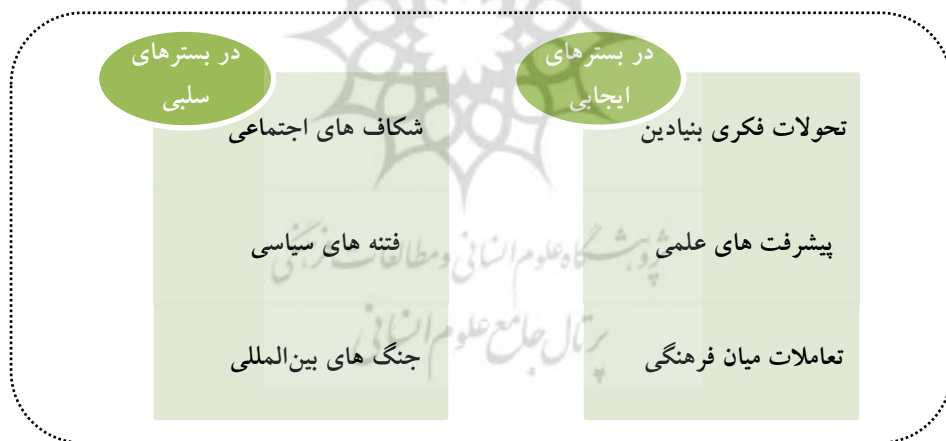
در بسترهای ایجابی

تحولات فکری بنیادین

پیشرفت های علمی

تعاملات میان فرهنگی

در بسترهای سلبی

شکاف های اجتماعی

فتنه های سیاسی

جنگ های بین‌المللی

پژوهشگاه علوم انسانی و مطالعات فرهنگی
پرتال جامع علوم انسانی